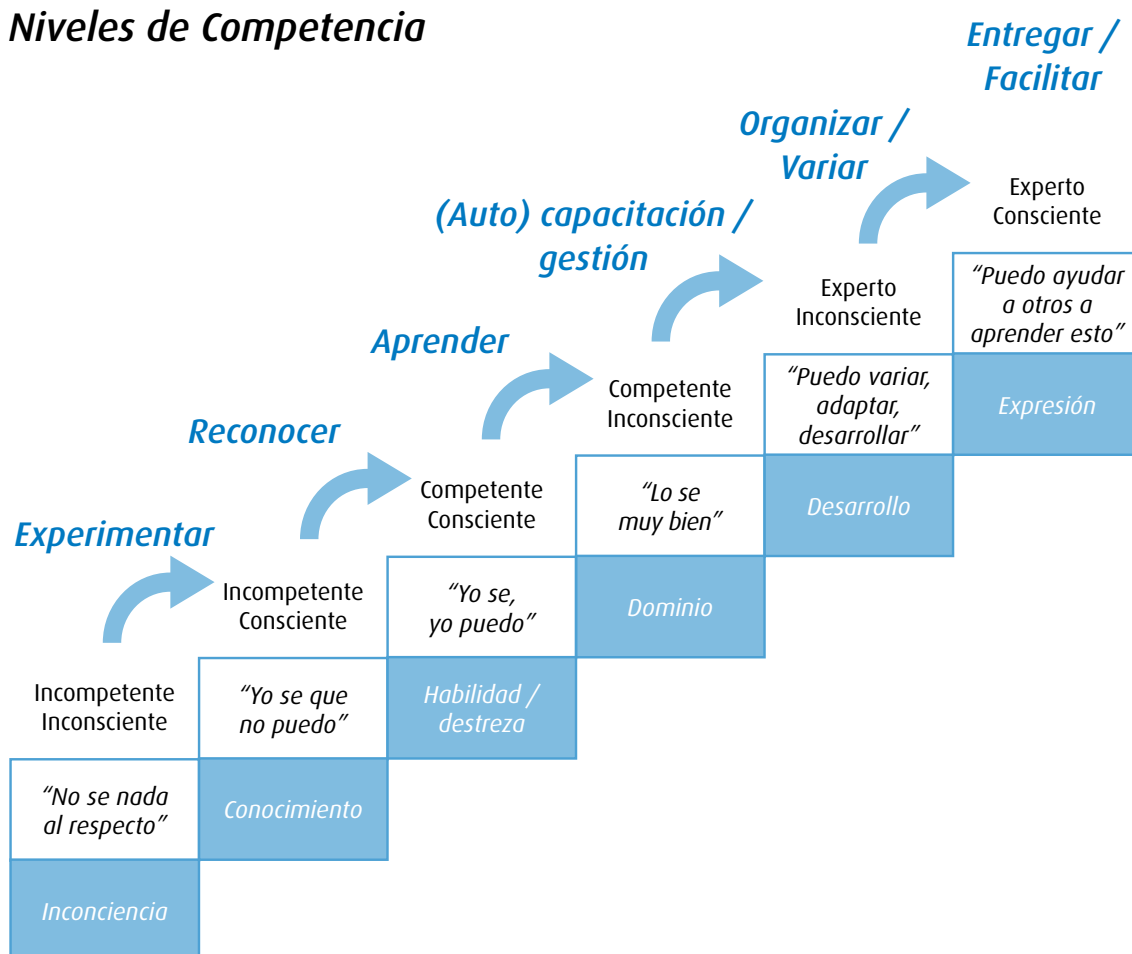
Niveles de Competencia

Incompetente Inconsciente

"No se nada al respecto"

Inconciencia

Experimentar

Incompetente Consciente

"Yo se que no puedo"

Conocimiento

Reconocer

Competente Consciente

"Yo se, yo puedo"

Habilidad / destreza

Aprender

Competente Inconsciente

"Lo se muy bien"

Dominio

(Auto) capacitación / gestión

Experto Inconsciente

"Puedo variar, adaptar, desarrollar"

Desarrollo

Organizar / Variar

Experto Consciente

"Puedo ayudar a otros a aprender esto"

Expresión

Entregar / Facilitar